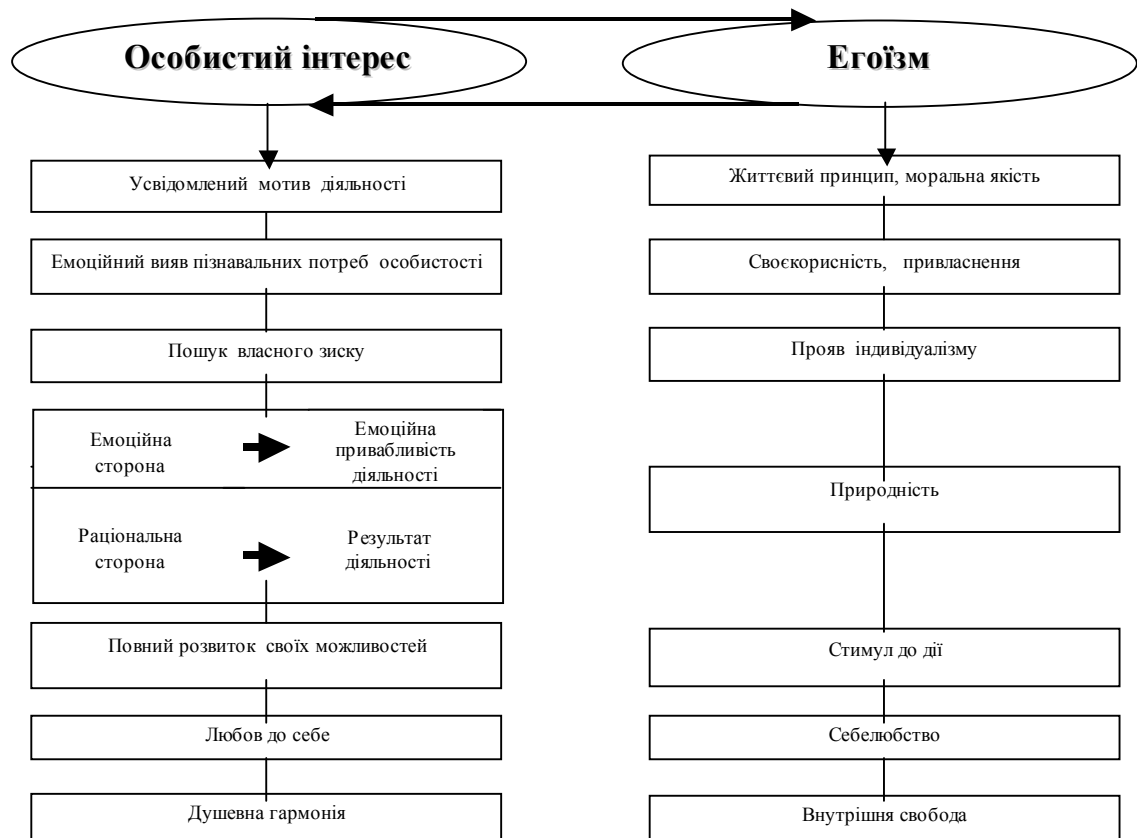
Особистий інтерес

Егоїзм

Усвідомлений мотив діяльності

Емоційний вияв пізнавальних потреб особистості

Пошук власного зиску

Емоційна сторона

Емоційна привабливість діяльності

Раціональна сторона

Результат діяльності

Повний розвиток своїх можливостей

Любов до себе

Душевна гармонія

Життєвий принцип, моральна якість

Своєкорисність, привласнення

Прояв індивідуалізму

Природність

Стимул до дії

Себелюбство

Внутрішня свобода